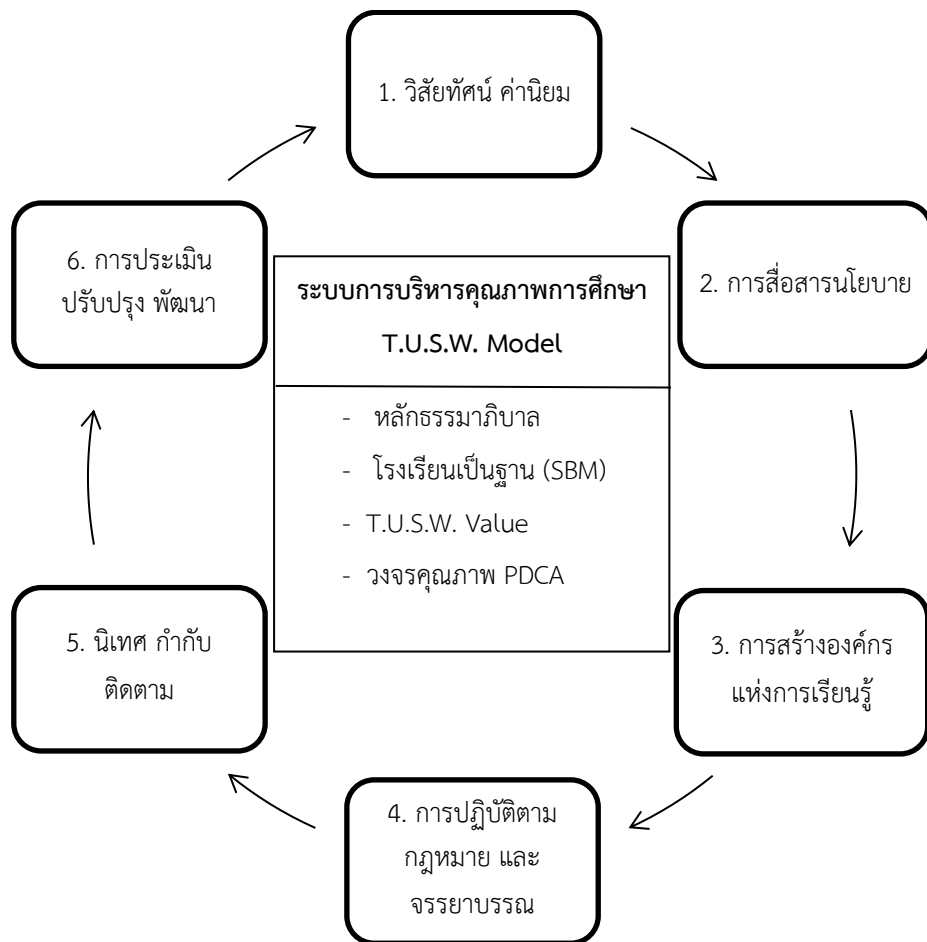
1. วิสัยทัศน์ ค่านิยม

2. การสื่อสารนโยบาย

3. การสร้างองค์กร แห่งการเรียนรู้

4. การปฏิบัติตาม กฎหมาย และ จรรยาบรรณ

5. นิเทศ กำกับ ติดตาม

6. การประเมิน ปรับปรุง พัฒนา

ระบบการบริหารคุณภาพการศึกษา

T.U.S.W. Model

- หลักธรรมาภิบาล
- โรงเรียนเป็นฐาน (SBM)
- T.U.S.W. Value
- วงจรคุณภาพ PDCA